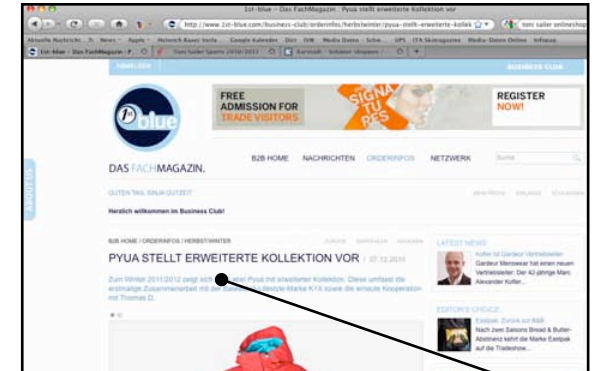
1st-blue – Das FachMagazin : Pyua stellt erweiterte Kollektion vor

http://www.1st-blue.com/business-club/orderinfos/herbstwinter/pyua-stellt-erweiterte-kollek

toni sailer onlineshop

Aktuelle Nachricht... News Apple Heinrich Bauer Verla... Google Kalender Dict IVW Media Daten - Schw... UPS ITA Skimagazine Media-Daten Online Infoque

1st-blue – Das FachMagazin... Toni Sailer Sports 29/30/2011 Karstadt - Schwarz shoppen

ANMELDEN

BUSINESS CLUB

FREE ADMISSION FOR TRADE VISITORS

SIGNA TU RES

REGISTER NOW!

DAS FACHMAGAZIN.

B2B HOME NACHRICHTEN ORDERINFOS NETZWERK

Suche

ABOUT US

GUTEN TAG, SINJA GUTZEIT

Herzlich willkommen im Business Club!

B2B HOME / ORDERINFOS / HERBST/WINTER

PYUA STELLT ERWEITERTE KOLLEKTION VOR / 07.12.2010

Zum Winter 2011/2012 zeigt sich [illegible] Pyua mit erweiterter Kollektion. Diese umfasst die erstmalige Zusammenarbeit mit der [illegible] lifestyle-Marke K1X sowie die erneute Kooperation mit Thomas D.

LATEST NEWS

Koller ist Gardeur Vertriebsleiter
Gardeur Menswear hat einen neuen Vertriebsleiter: Der 42-jährige Marc Alexander Koller...

EDITOR'S CHOICE

Eastpak: Zurück zu B&B
Nach zwei Saisons Bread & Butter-Abstinenz kehrt die Marke Eastpak auf die Tradeshow...